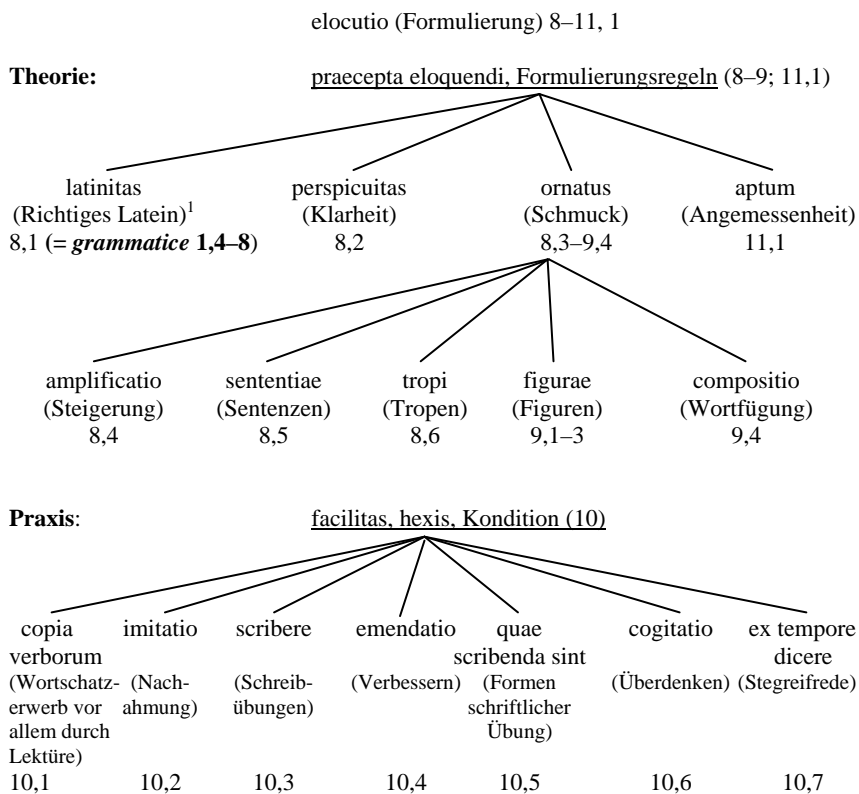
elocutio (Formulierung) 8–11, 1

**Theorie:** praecepta eloquendi, Formulierungsregeln (8–9; 11,1)

latinitas (Richtiges Latein)$^1$ 8,1 (= *grammatice* 1,4–8)

perspicuitas (Klarheit) 8,2

ornatus (Schmuck) 8,3–9,4

aptum (Angemessenheit) 11,1

amplificatio (Steigerung) 8,4

sententiae (Sentenzen) 8,5

tropi (Tropen) 8,6

figurae (Figuren) 9,1–3

compositio (Wortfügung) 9,4

**Praxis**: facilitas, hexis, Kondition (10)

copia verborum (Wortschatzerwerb vor allem durch Lektüre) 10,1

imitatio (Nachahmung) 10,2

scribere (Schreibübungen) 10,3

emendatio (Verbessern) 10,4

quae scribenda sint (Formen schriftlicher Übung) 10,5

cogitatio (Überdenken) 10,6

ex tempore dicere (Stegreifrede) 10,7